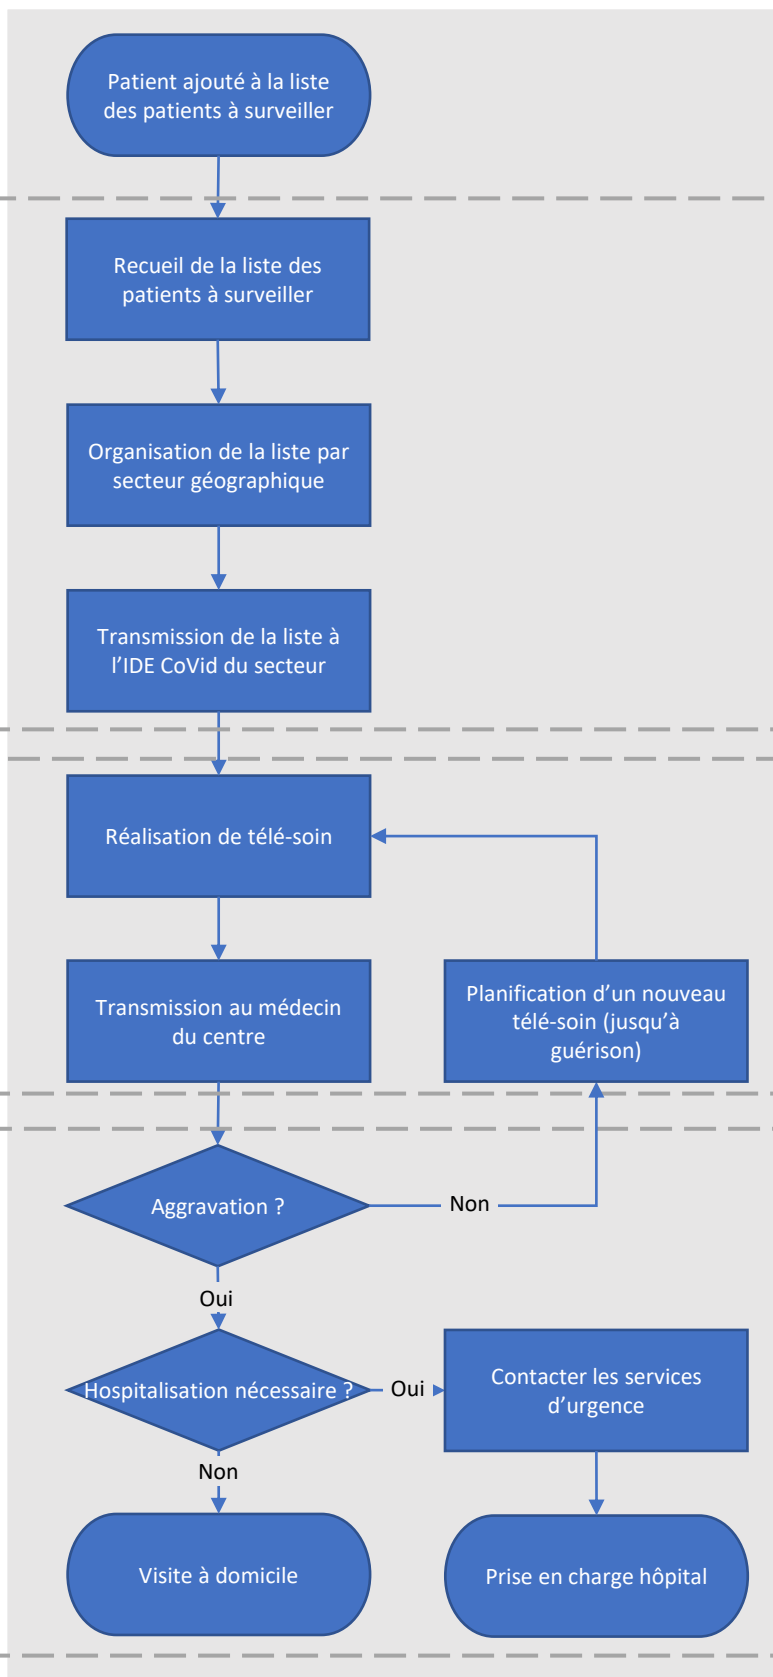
Patient ajouté à la liste des patients à surveiller

Recueil de la liste des patients à surveiller

Organisation de la liste par secteur géographique

Transmission de la liste à l'IDE CoVid du secteur

Réalisation de télé-soin

Transmission au médecin du centre

Planification d'un nouveau télé-soin (jusqu'à guérison)

Aggravation ?

Non

Oui

Hospitalisation nécessaire ?

Oui

Contacter les services d'urgence

Non

Visite à domicile

Prise en charge hôpital